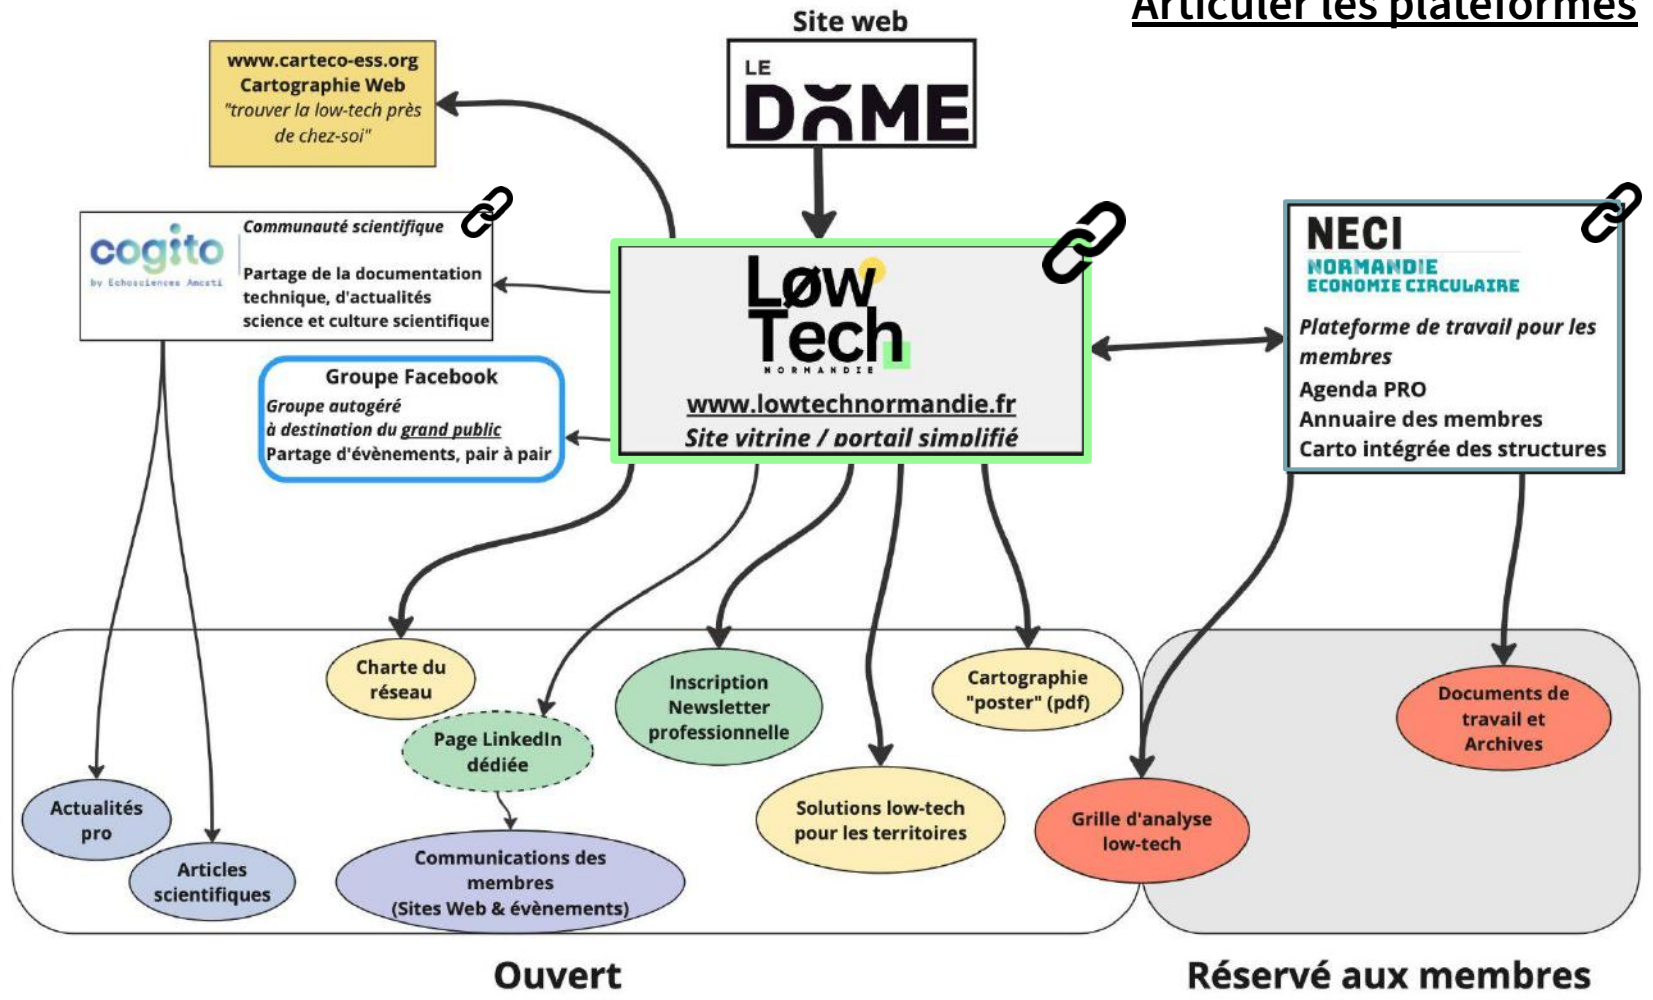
Articuler les plateformes

Site web

LE DOME

www.carteco-ess.org
Cartographie Web
"trouver la low-tech près de chez-soi"

cogito
by Echosciences Amcsti

Communauté scientifique

Partage de la documentation technique, d'actualités science et culture scientifique

Groupe Facebook
Groupe autogéré
à destination du grand public
Partage d'évènements, pair à pair

Løw Tech
NORMANDIE

www.lowtechnormandie.fr
Site vitrine / portail simplifié

NECI
NORMANDIE
ECONOMIE CIRCULAIRE

Plateforme de travail pour les membres
Agenda PRO
Annuaire des membres
Carto intégrée des structures

Charte du réseau

Page LinkedIn dédiée

Inscription Newsletter professionnelle

Cartographie "poster" (pdf)

Documents de travail et Archives

Actualités pro

Articles scientifiques

Communications des membres
(Sites Web & évènements)

Solutions low-tech pour les territoires

Grille d'analyse low-tech

Ouvert

Réservé aux membres